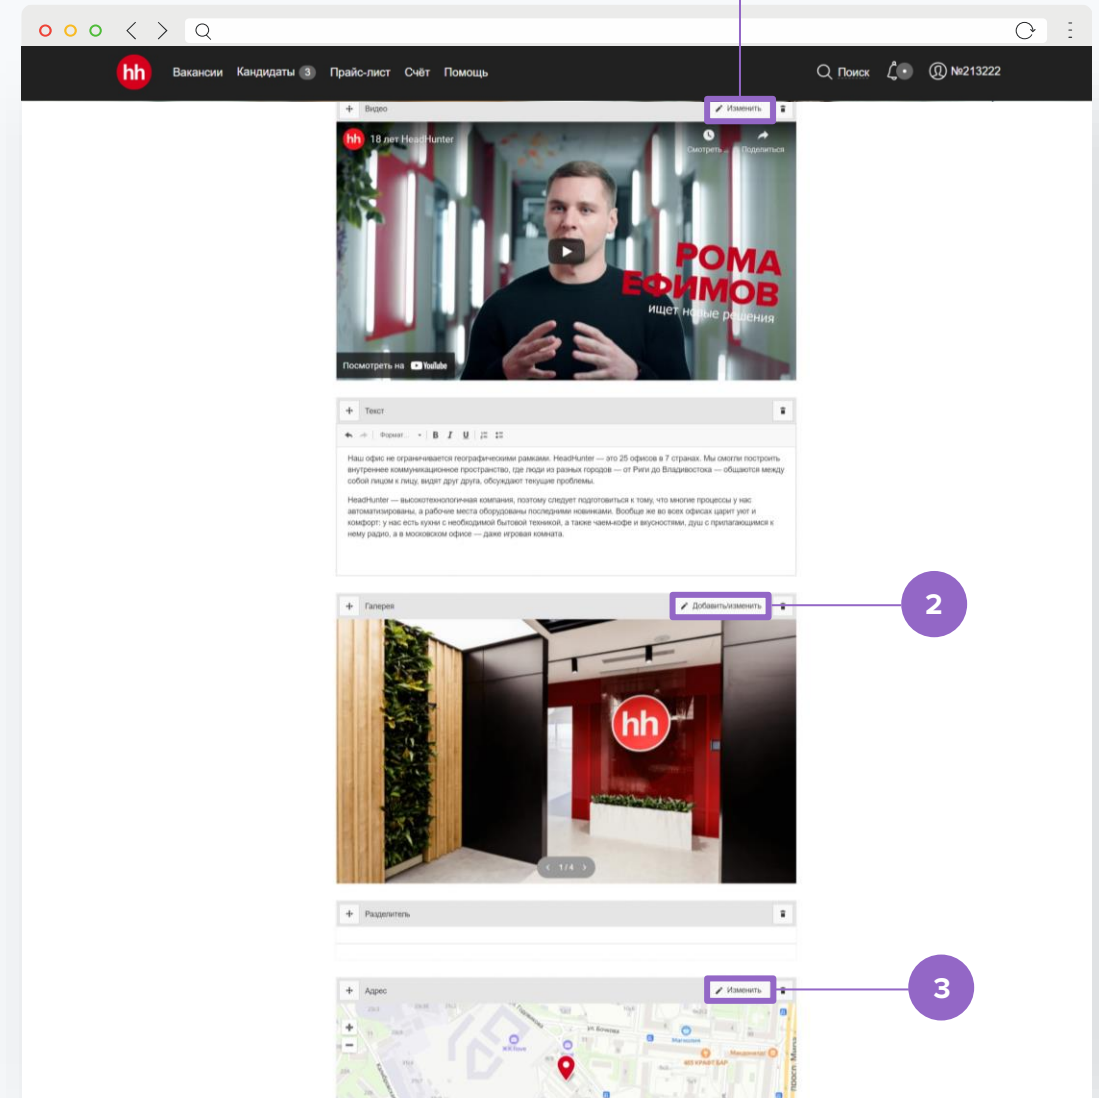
hh Вакансии Кандидаты 3 Прайс-лист Счёт Помощь

Поиск №213222

+ Видео
Изменить

hh 18 лет HeadHunter
Смотреть Поделиться

РОМА ЕФИМОВ
ищет новые решения

Посмотреть на YouTube

+ Текст

Формат B I U

Наш офис не ограничивается географическими рамками. HeadHunter — это 25 офисов в 7 странах. Мы смогли построить внутреннее коммуникационное пространство, где люди из разных городов — от Риги до Владивостока — общаются между собой лицом к лицу, видят друг друга, обсуждают текущие проблемы.

HeadHunter — высокотехнологичная компания, поэтому следует подготовиться к тому, что многие процессы у нас автоматизированы, а рабочие места оборудованы последними новинками. Вообще же во всех офисах царит уют и комфорт: у нас есть кухни с необходимой бытовой техникой, а также чаем-кофе и вкусностями, душ с прилагающимся к нему радио, а в московском офисе — даже игровая комната.

+ Галерея
Добавить/изменить

2

hh

1/4

+ Разделитель

+ Адрес
Изменить

3

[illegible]